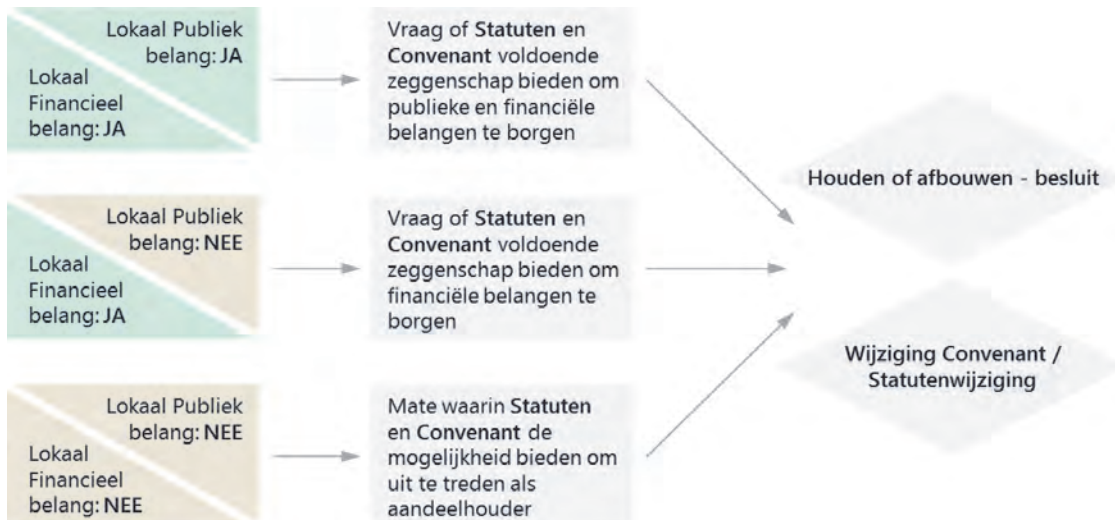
Lokaal Publiek belang: JA

Lokaal Financieel belang: JA

Vraag of Statuten en Convenant voldoende zeggenschap bieden om publieke en financiële belangen te borgen

Lokaal Publiek belang: NEE

Lokaal Financieel belang: JA

Vraag of Statuten en Convenant voldoende zeggenschap bieden om financiële belangen te borgen

Lokaal Publiek belang: NEE

Lokaal Financieel belang: NEE

Mate waarin Statuten en Convenant de mogelijkheid bieden om uit te treden als aandeelhouder

Houden of afbouwen - besluit

Wijziging Convenant / Statutenwijziging